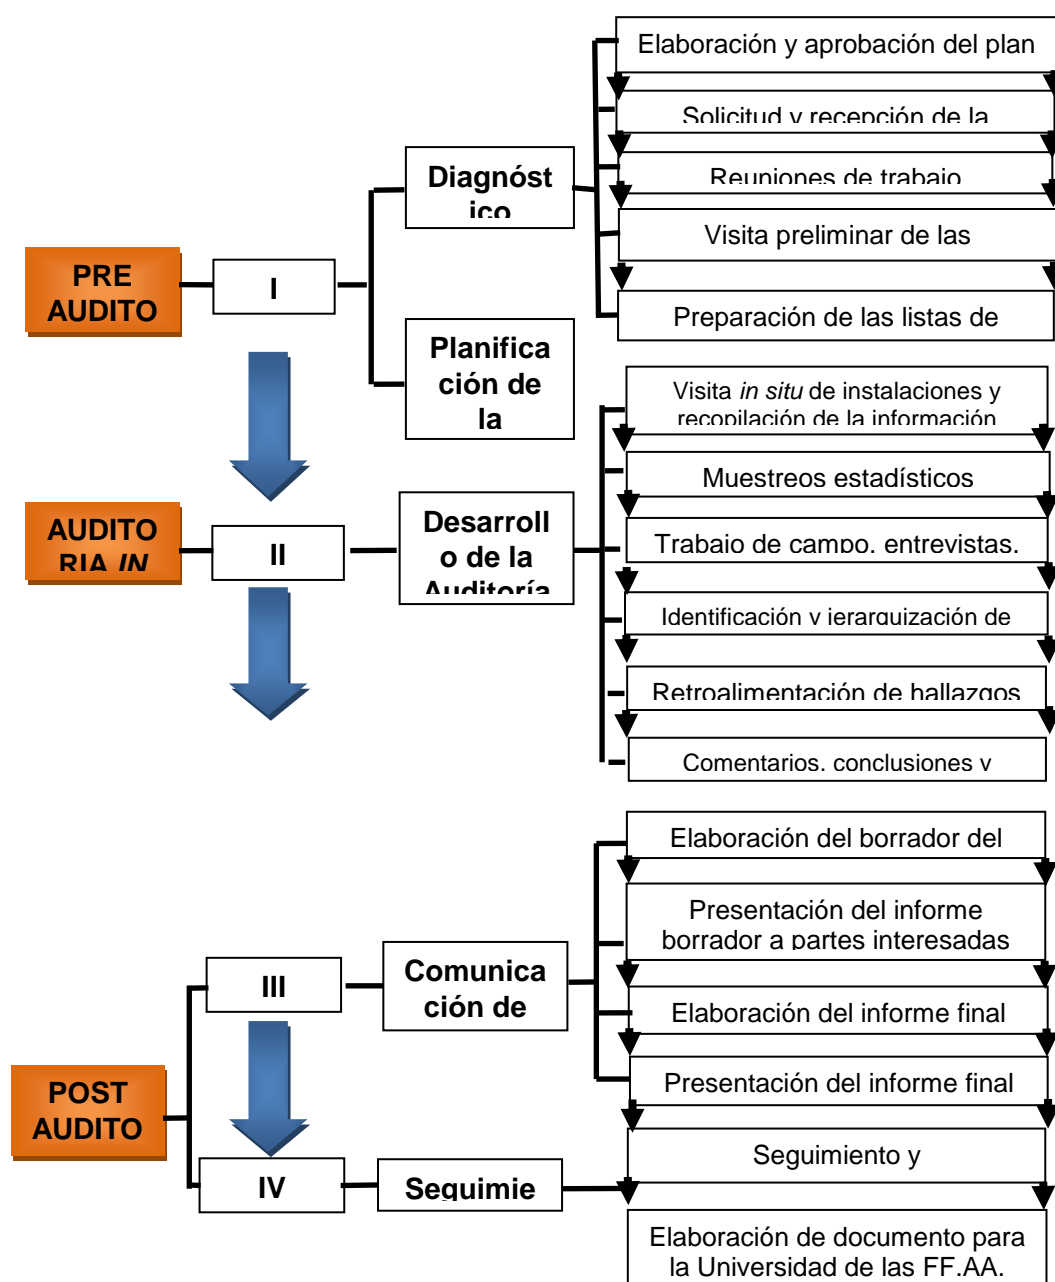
PRE AUDITO

I

Diagnóst ico

Planifica ción de la

Elaboración y aprobación del plan

Solicitud y recepción de la

Reuniones de trabajo

Visita preliminar de las

Preparación de las listas de

AUDITO RIA *IN*

II

Desarroll o de la Auditoría

Visita *in situ* de instalaciones y recopilación de la información

Muestreos estadísticos

Trabajo de campo, entrevistas,

Identificación y jerarquización de

Retroalimentación de hallazgos

Comentarios, conclusiones y

POST AUDITO

III

Comunica ción de

Elaboración del borrador del

Presentación del informe borrador a partes interesadas

Elaboración del informe final

Presentación del informe final

IV

Seguimie

Seguimiento y

Elaboración de documento para la Universidad de las FF.AA.